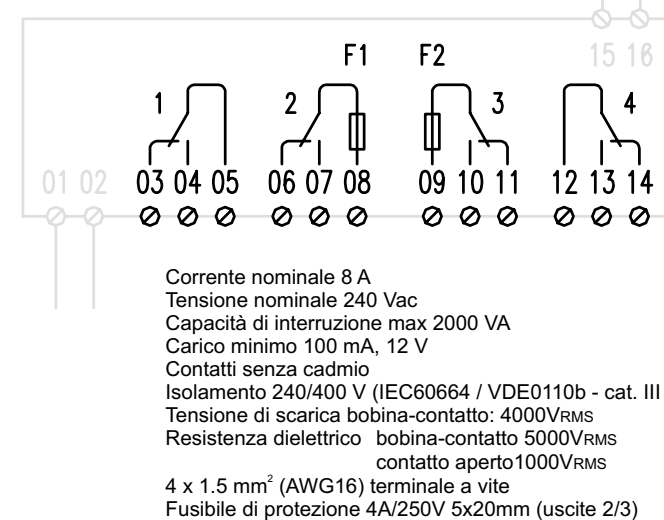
F1 F2

15 16

1 2 3 4

01 02 03 04 05 06 07 08 09 10 11 12 13 14

Corrente nominale 8 A
Tensione nominale 240 Vac
Capacità di interruzione max 2000 VA
Carico minimo 100 mA, 12 V
Contatti senza cadmio
Isolamento 240/400 V (IEC60664 / VDE0110b - cat. III
Tensione di scarica bobina-contatto: 4000VRMS
Resistenza dielettrico bobina-contatto 5000VRMS
contatto aperto1000VRMS
4 x 1.5 $mm^2$ (AWG16) terminale a vite
Fusibile di protezione 4A/250V 5x20mm (uscite 2/3)